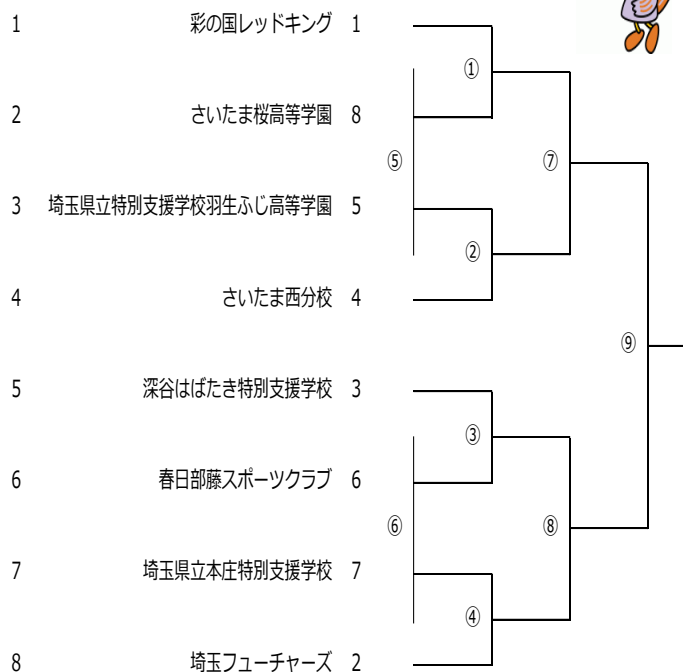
1 彩の国レッドキング 1

2 さいたま桜高等学園 8

3 埼玉県立特別支援学校羽生ふじ高等学園 5

4 さいたま西分校 4

5 深谷はばたき特別支援学校 3

6 春日部藤スポーツクラブ 6

7 埼玉県立本庄特別支援学校 7

8 埼玉フューチャーズ 2

①
②
③
④
⑤
⑥
⑦
⑧
⑨